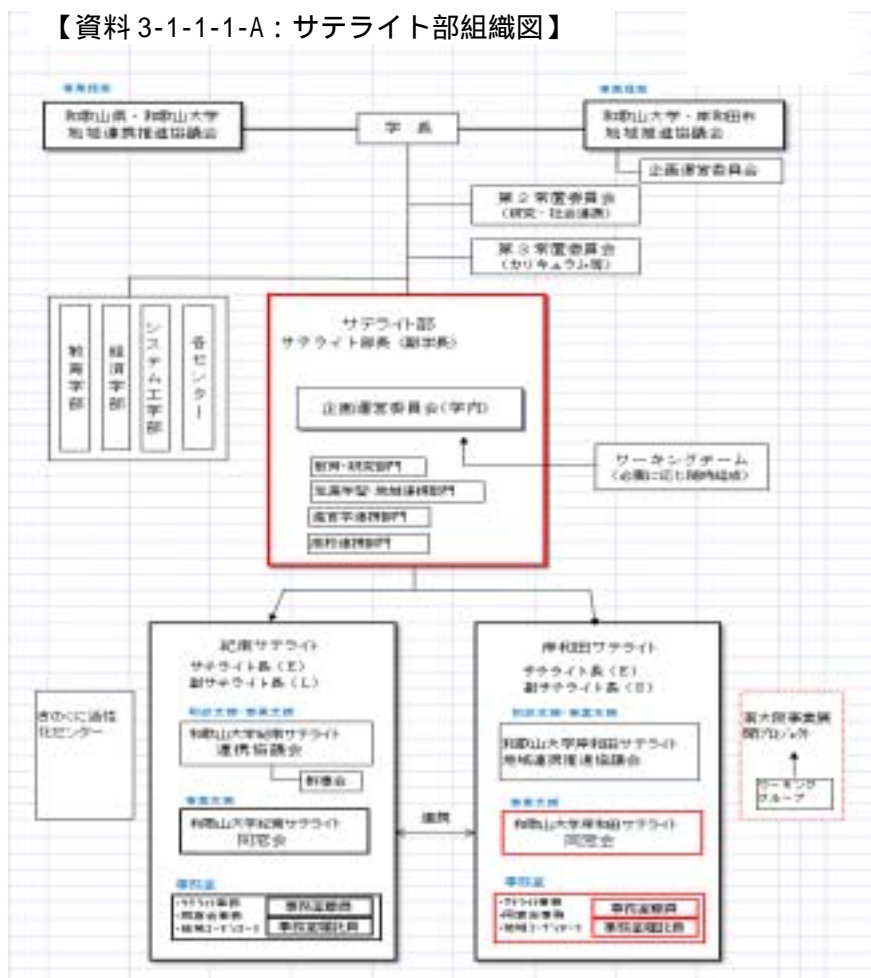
【資料 3-1-1-1-A：サテライト部組織図】

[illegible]

和歌山県・和歌山大学
地域連携推進協議会

学　長

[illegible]

和歌山大学・岸和田市
地域推進協議会

企画運営委員会

第２常置委員会
（研究・社会連携）

第３常置委員会
（カリキュラム等）

教育学部

経済学部

システム工学部

各センター

サテライト部
サテライト部長（副学長）

企画運営委員会（学内）

ワーキングチーム
（必要に応じ随時組織）

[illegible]

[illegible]

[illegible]

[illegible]

紀南サテライト
サテライト長（E）
副サテライト長（L）

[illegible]

和歌山大学紀南サテライト
連携協議会

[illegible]

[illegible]

和歌山大学紀南サテライト
同窓会

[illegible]

連携

岸和田サテライト
サテライト長（E）
副サテライト長（S）

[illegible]

和歌山大学岸和田サテライト
地域連携推進協議会

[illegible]

和歌山大学岸和田サテライト
同窓会

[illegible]

きのくに活性化センター

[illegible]

ワーキンググループ

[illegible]